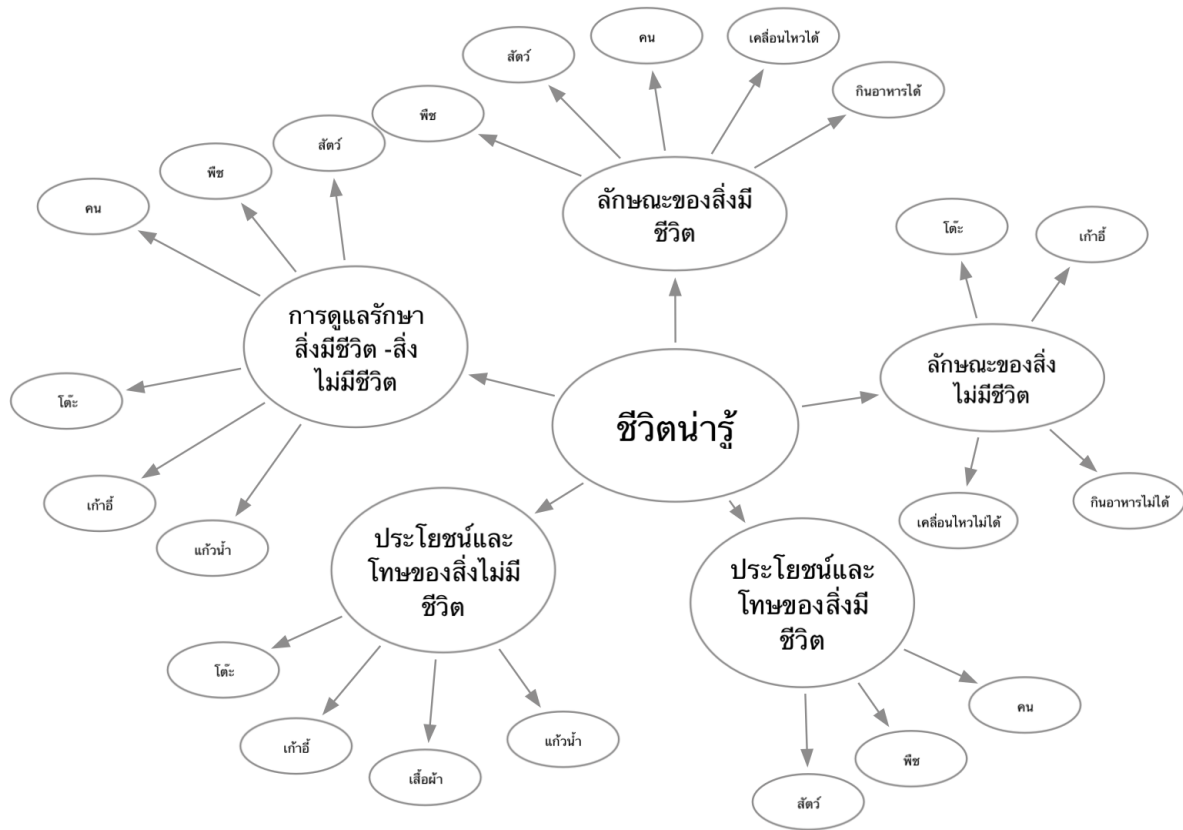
ชีวิตน่ารู้

ลักษณะของสิ่งมีชีวิต

พืช

สัตว์

คน

เคลื่อนไหวได้

กินอาหารได้

ลักษณะของสิ่งไม่มีชีวิต

โต๊ะ

เก้าอี้

เคลื่อนไหวไม่ได้

กินอาหารไม่ได้

ประโยชน์และโทษของสิ่งมีชีวิต

คน

พืช

สัตว์

ประโยชน์และโทษของสิ่งไม่มีชีวิต

โต๊ะ

เก้าอี้

เสื้อผ้า

แก้วน้ำ

การดูแลรักษาสิ่งมีชีวิต -สิ่งไม่มีชีวิต

คน

พืช

สัตว์

โต๊ะ

เก้าอี้

แก้วน้ำ